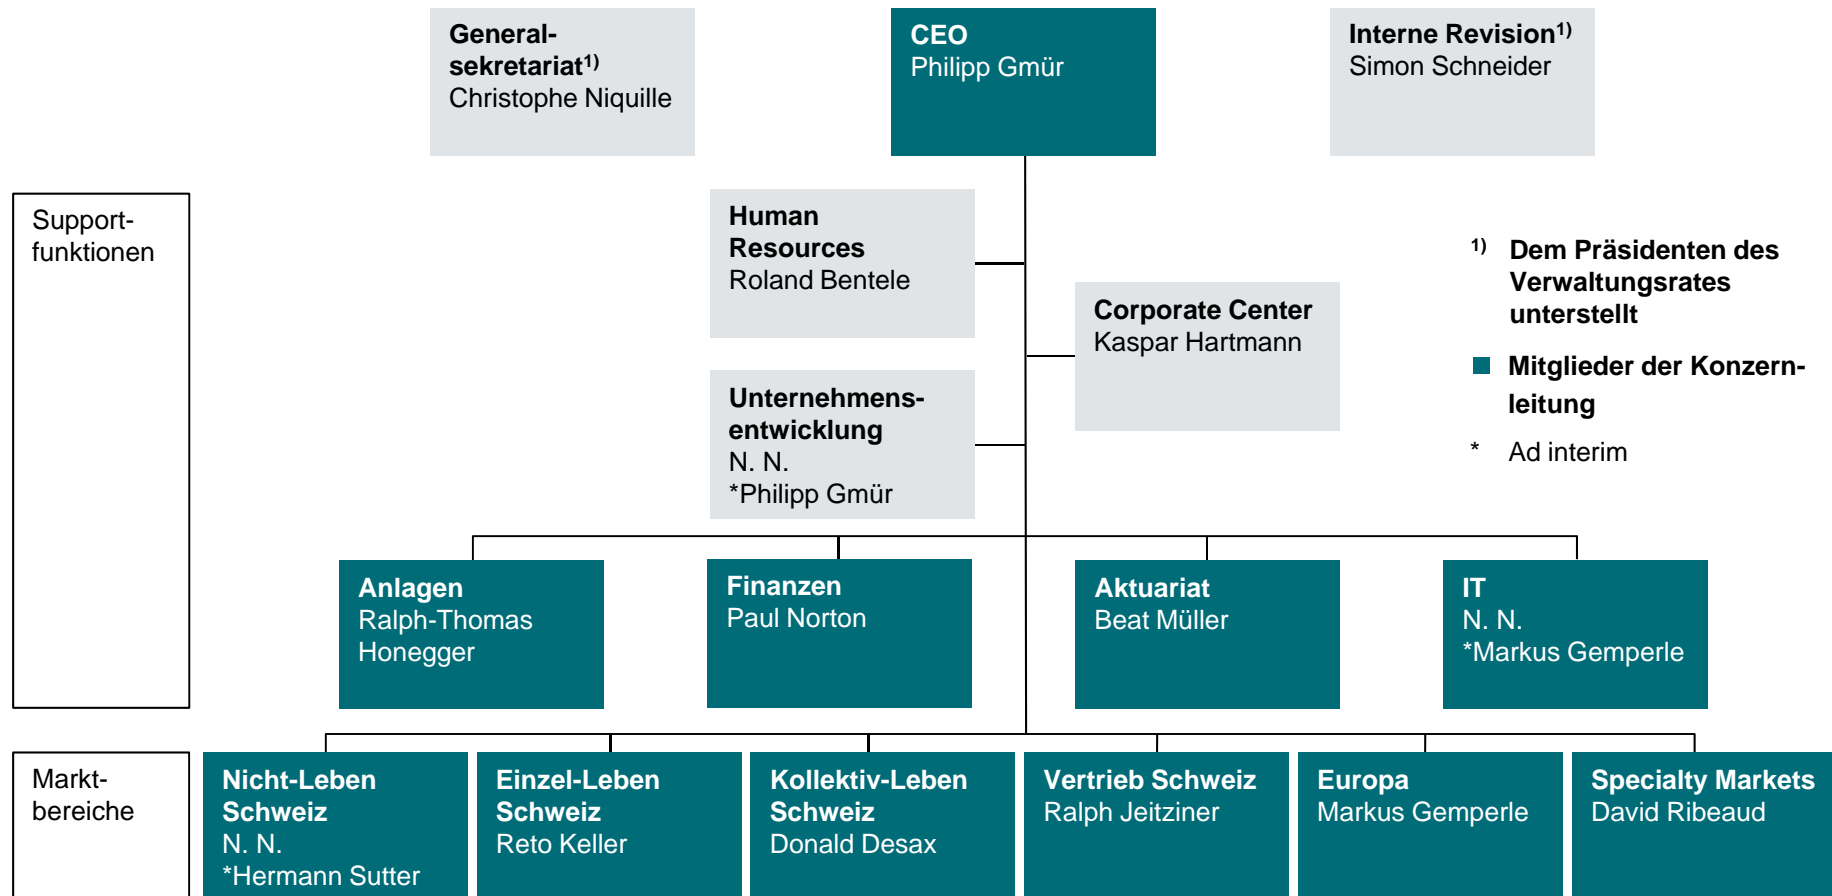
Generalsekretariat$^{1)}$
Christophe Niquille

CEO
Philipp Gmür

Interne Revision$^{1)}$
Simon Schneider

Supportfunktionen

Human Resources
Roland Bentele

Corporate Center
Kaspar Hartmann

$^{1)}$ Dem Präsidenten des Verwaltungsrates unterstellt

Mitglieder der Konzernleitung

* Ad interim

Unternehmensentwicklung
N. N.
*Philipp Gmür

Anlagen
Ralph-Thomas Honegger

Finanzen
Paul Norton

Aktuariat
Beat Müller

IT
N. N.
*Markus Gemperle

Marktbereiche

Nicht-Leben Schweiz
N. N.
*Hermann Sutter

Einzel-Leben Schweiz
Reto Keller

Kollektiv-Leben Schweiz
Donald Desax

Vertrieb Schweiz
Ralph Jeitziner

Europa
Markus Gemperle

Specialty Markets
David Ribeaud